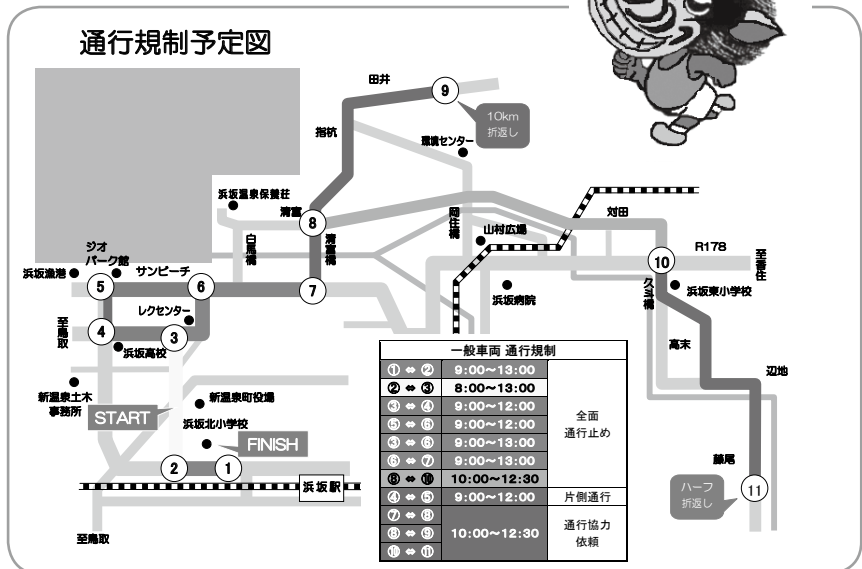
通行規制予定図

田井
9
10km
折返し
指杭
環境センター
浜坂温泉保養荘
清富
8
白鳳橋
清富橋
岡住橋
山村広場
対田
R178
至香住
10
久斗橋
浜坂東小学校
ジオパーク館
浜坂漁港
5
サンビーチ
6
7
浜坂病院
レクセンター
至鳥取
4
3
浜坂高校
高末
辺地
新温泉土木事務所
新温泉町役場
START
浜坂北小学校
FINISH
2
1
浜坂駅
藤尾
ハーフ
折返し
11
至鳥取

| 一般車両 通行規制 | | |
|---|---|---|
| ① ⇔ ② | 9:00～13:00 | 全面通行止め |
| ② ⇔ ③ | 8:00～13:00 | |
| ③ ⇔ ④ | 9:00～12:00 | |
| ⑤ ⇔ ⑥ | 9:00～12:00 | |
| ③ ⇔ ⑥ | 9:00～13:00 | |
| ⑥ ⇔ ⑦ | 9:00～13:00 | |
| ⑧ ⇔ ⑩ | 10:00～12:30 | |
| ④ ⇔ ⑤ | 9:00～12:00 | 片側通行 |
| ⑦ ⇔ ⑧ | 10:00～12:30 | 通行協力依頼 |
| ⑧ ⇔ ⑨ | | |
| ⑩ ⇔ ⑪ | | |